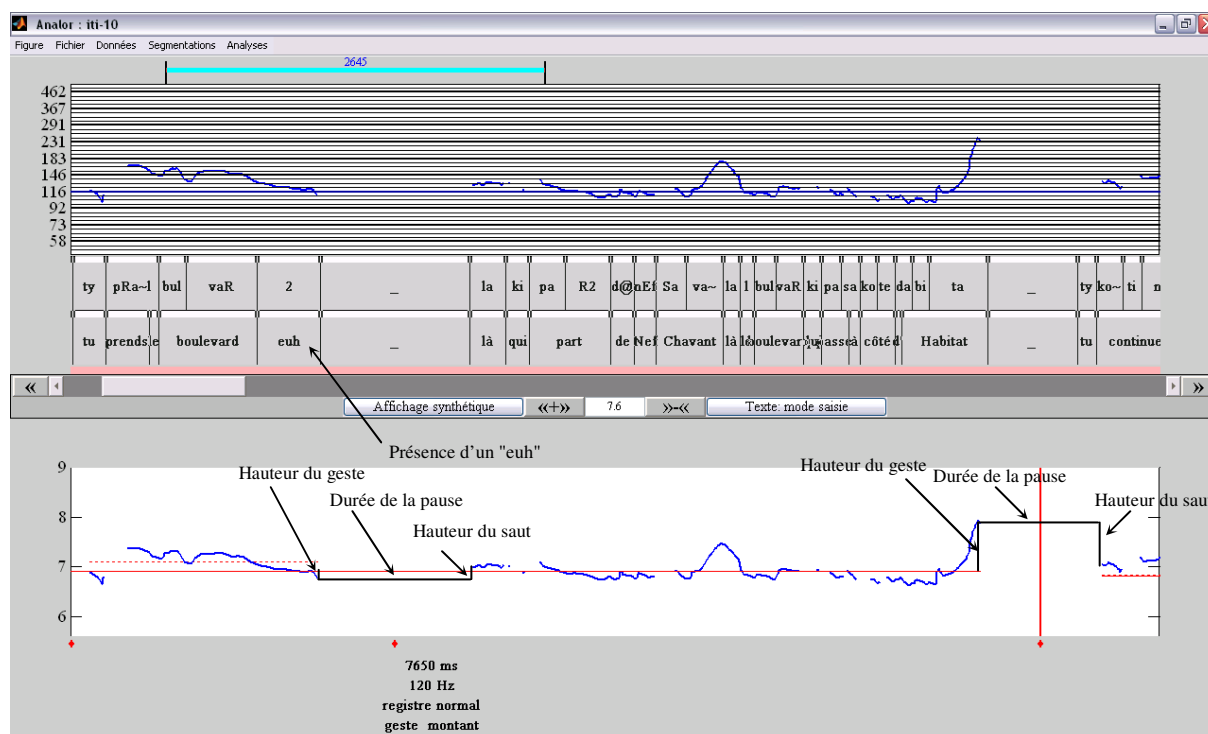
Analor : iti-10

Figure Fichier Données Segmentations Analyses

2645

462
367
291
231
183
146
116
92
73
58

ty pRa~l bul vaR 2 _ la ki pa R2 d@nEf Sa va~ la l bul vaR ki pa sa ko te da bi ta _ ty ko~ ti n

tu prends le boulevard euh _ là qui part de Nef Chavant là le boulevard qui passe à côté d' Habitat _ tu continue

« »

Affichage synthétique «+» 7.6 »-« Texte: mode saisie

Présence d'un "euh"

9
8
7
6

Hauteur du geste
Durée de la pause
Hauteur du saut
Hauteur du geste
Durée de la pause
Hauteur du sau

7650 ms
120 Hz
registre normal
geste montant